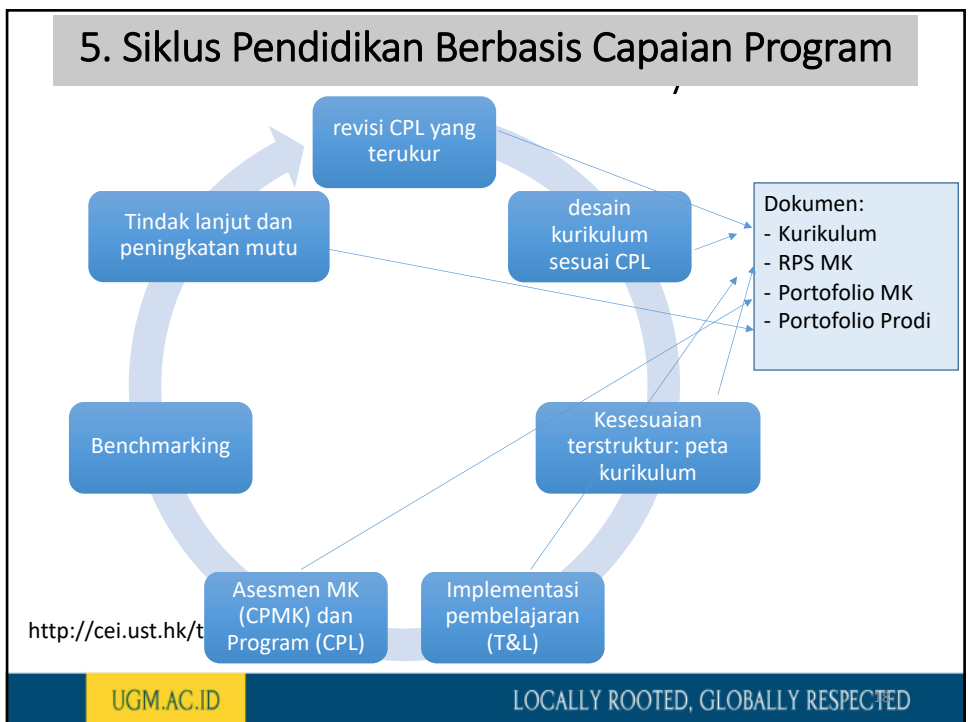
5. Siklus Pendidikan Berbasis Capaian Program

revisi CPL yang terukur

desain kurikulum sesuai CPL

Dokumen:
- Kurikulum
- RPS MK
- Portofolio MK
- Portofolio Prodi

Tindak lanjut dan peningkatan mutu

Benchmarking

Kesesuaian terstruktur: peta kurikulum

Implementasi pembelajaran (T&L)

Asesmen MK (CPMK) dan Program (CPL)

http://cei.ust.hk/t

UGM.AC.ID

LOCALLY ROOTED, GLOBALLY RESPECTED